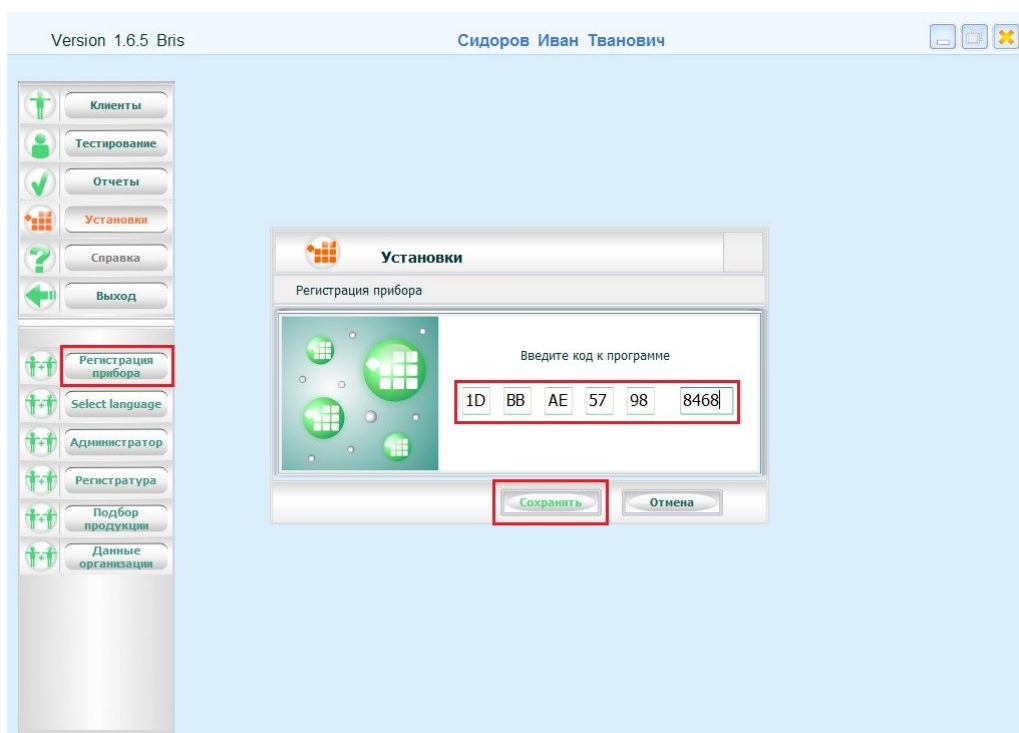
Version 1.6.5 Bris

Сидоров Иван Тванович

Клиенты

Тестирование

Отчеты

Установки

Справка

Выход

Регистрация прибора

Select language

Администратор

Регистратура

Подбор продукции

Данные организации

Установки

Регистрация прибора

Введите код к программе

1D BB AE 57 98 8468

Сохранить

Отмена